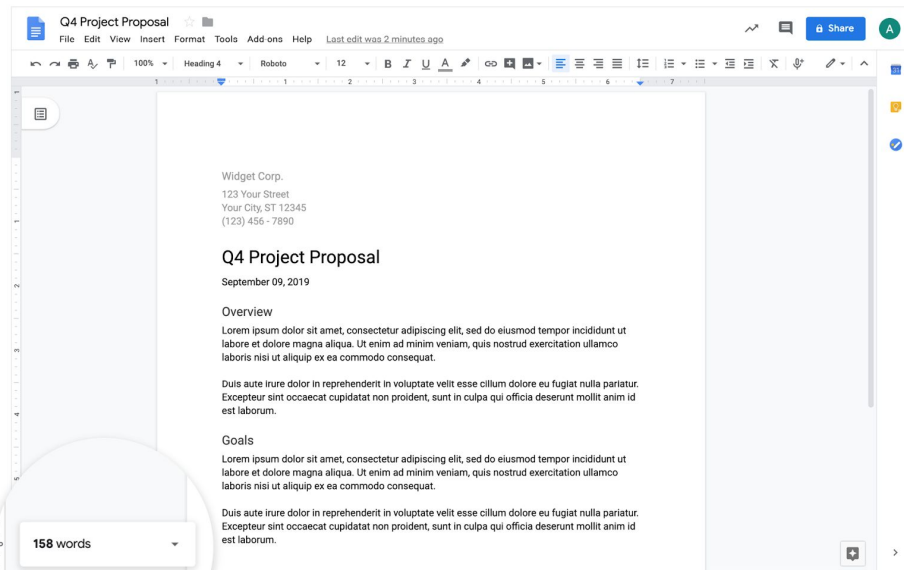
Q4 Project Proposal

File Edit View Insert Format Tools Add-ons Help Last edit was 2 minutes ago

Share

A

100% Heading 4 Roboto 12 B I U A

Widget Corp.
123 Your Street
Your City, ST 12345
(123) 456 - 7890

Q4 Project Proposal

September 09, 2019

Overview

Lorem ipsum dolor sit amet, consectetur adipiscing elit, sed do eiusmod tempor incididunt ut labore et dolore magna aliqua. Ut enim ad minim veniam, quis nostrud exercitation ullamco laboris nisi ut aliquip ex ea commodo consequat.

Duis aute irure dolor in reprehenderit in voluptate velit esse cillum dolore eu fugiat nulla pariatur. Excepteur sint occaecat cupidatat non proident, sunt in culpa qui officia deserunt mollit anim id est laborum.

Goals

Lorem ipsum dolor sit amet, consectetur adipiscing elit, sed do eiusmod tempor incididunt ut labore et dolore magna aliqua. Ut enim ad minim veniam, quis nostrud exercitation ullamco laboris nisi ut aliquip ex ea commodo consequat.

Duis aute irure dolor in reprehenderit in voluptate velit esse cillum dolore eu fugiat nulla pariatur. Excepteur sint occaecat cupidatat non proident, sunt in culpa qui officia deserunt mollit anim id est laborum.

158 words